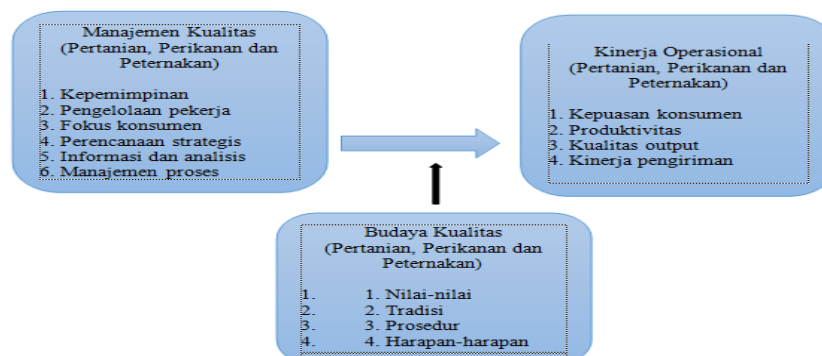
Manajemen Kualitas (Pertanian, Perikanan dan Peternakan)

1. Kepemimpinan
2. Pengelolaan pekerja
3. Fokus konsumen
4. Perencanaan strategis
5. Informasi dan analisis
6. Manajemen proses

Kinerja Operasional (Pertanian, Perikanan dan Peternakan)

1. Kepuasan konsumen
2. Produktivitas
3. Kualitas output
4. Kinerja pengiriman

Budaya Kualitas (Pertanian, Perikanan dan Peternakan)

1. 1. Nilai-nilai
2. 2. Tradisi
3. 3. Prosedur
4. 4. Harapan-harapan